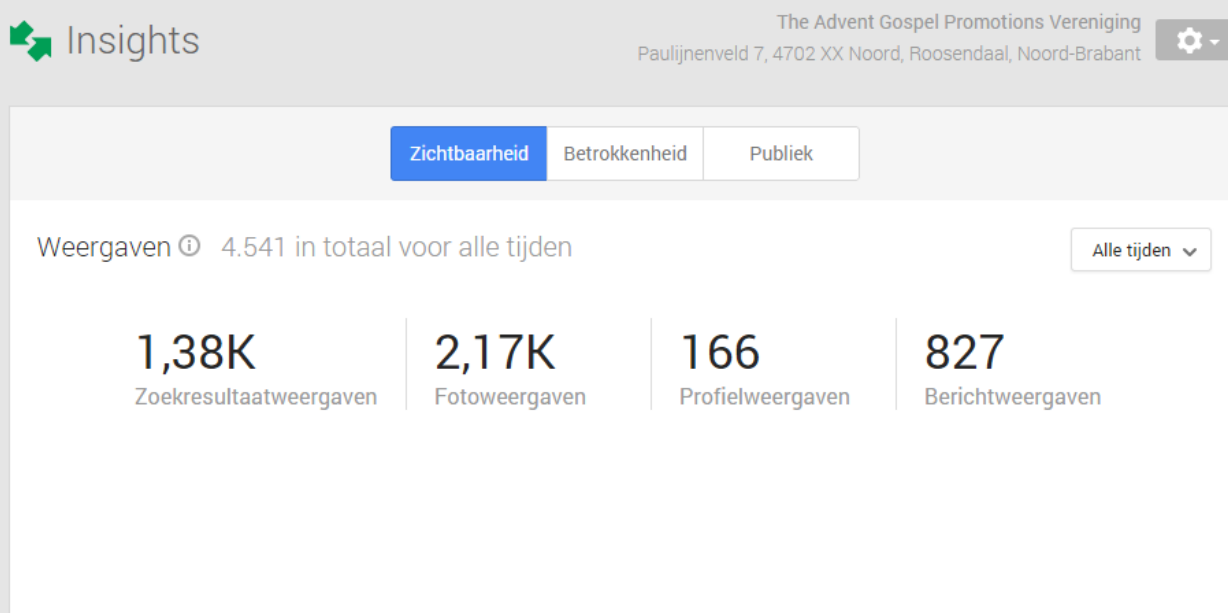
Insights

The Advent Gospel Promotions Vereniging
Paulijnenveld 7, 4702 XX Noord, Roosendaal, Noord-Brabant

Zichtbaarheid Betrokkenheid Publiek

Weergaven 4.541 in totaal voor alle tijden

Alle tijden

1,38K
Zoekresultaatweergaven

2,17K
Fotoweergaven

166
Profielweergaven

827
Berichtweergaven